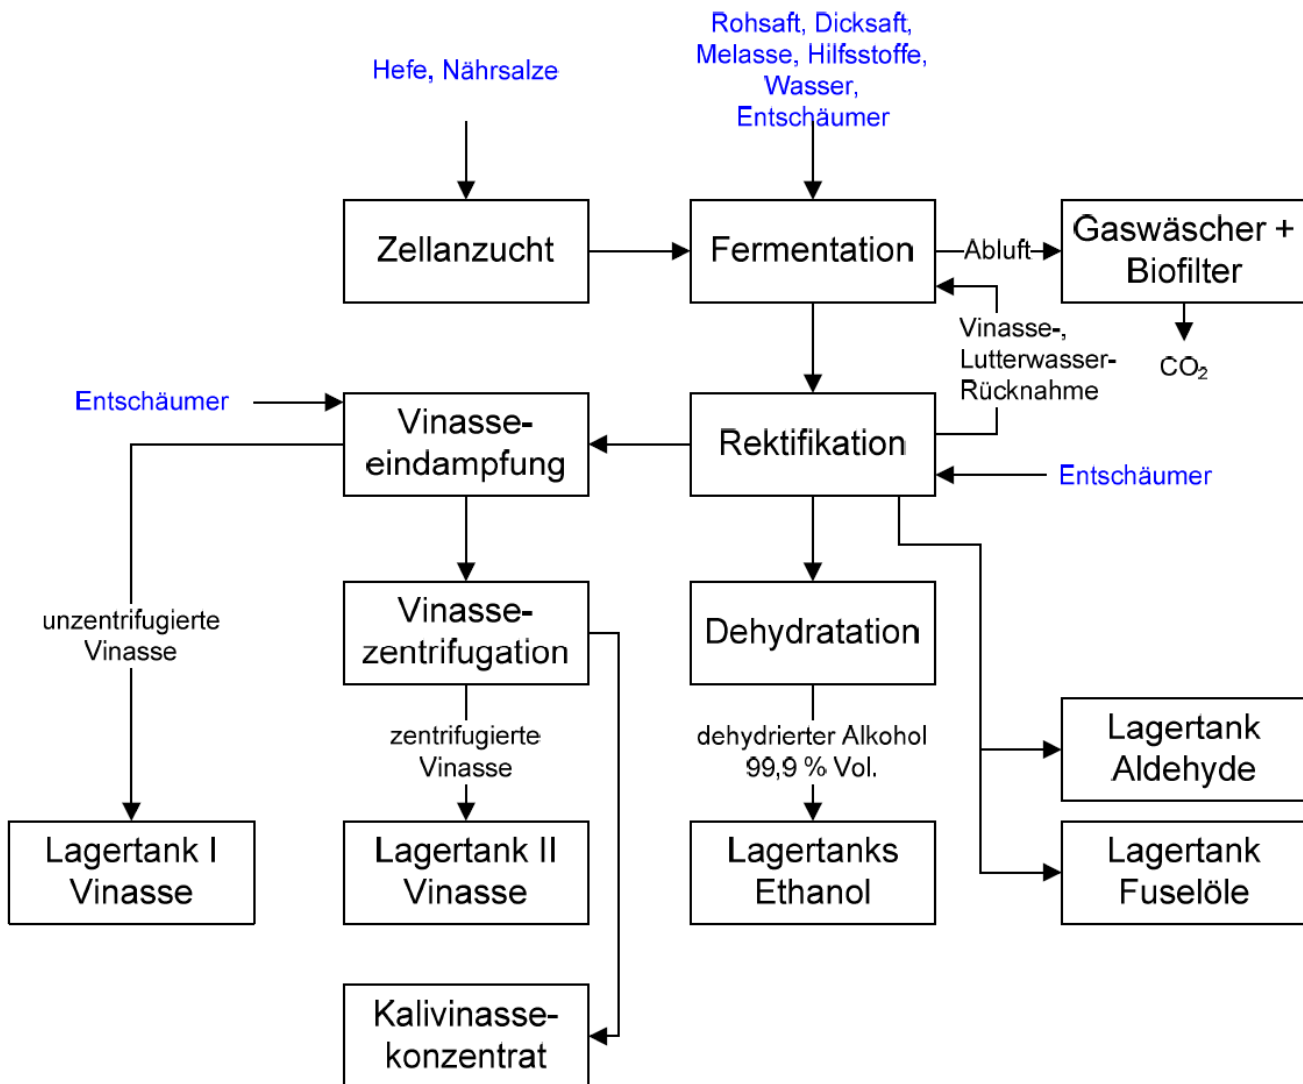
Hefe, Nährsalze

Rohsaft, Dicksaft, Melasse, Hilfsstoffe, Wasser, Entschäumer

Zellanzucht

Fermentation

Abluft

Gaswäscher + Biofilter

$CO_2$

Vinasse-, Lutterwasser-Rücknahme

Entschäumer

Vinasse-eindampfung

Rektifikation

Entschäumer

unzentrifugierte Vinasse

Vinasse-zentrifugation

Dehydratation

zentrifugierte Vinasse

dehydrierter Alkohol 99,9 % Vol.

Lagertank Aldehyde

Lagertank I Vinasse

Lagertank II Vinasse

Lagertanks Ethanol

Lagertank Fuselöle

Kalivinasse-konzentrat